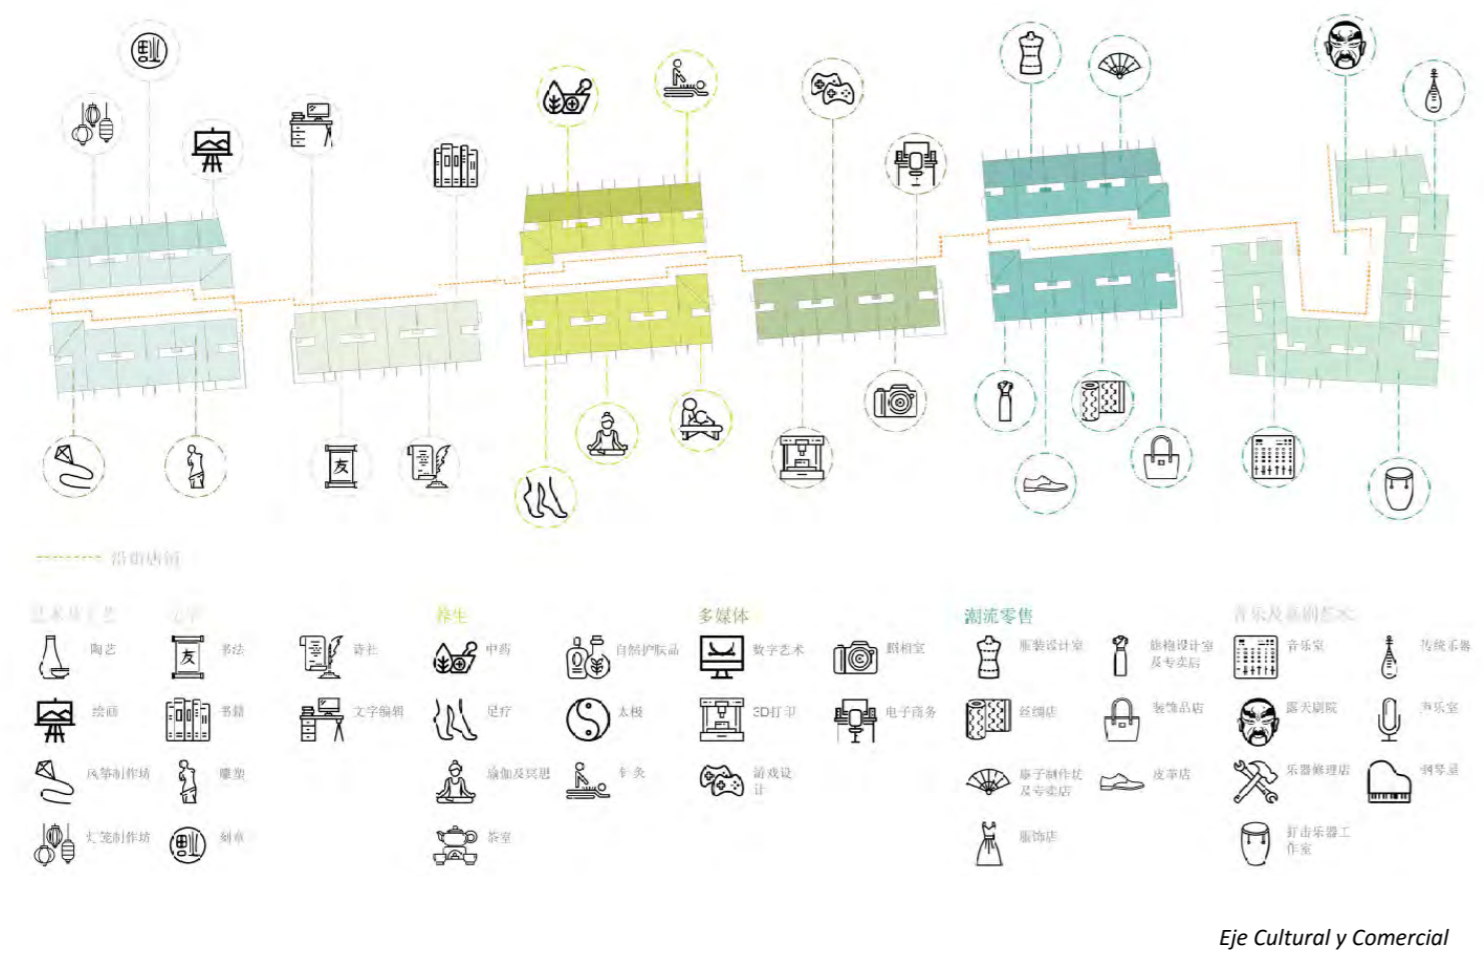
沿街店铺

艺术手工艺
陶艺
绘画
风筝制作坊
灯笼制作坊

文学
书法
书籍
雕塑
刻章
诗社
文字编辑

养生
中药
足疗
瑜伽及冥想
茶室
自然护肤品
太极
针灸

多媒体
数字艺术
3D打印
游戏设计
照相室
电子商务

潮流零售
服装设计室
丝绸店
扇子制作坊及专卖店
服饰店
旗袍设计室及专卖店
装饰品店
皮鞋店

音乐及戏剧艺术
音乐室
京剧院
乐器修理店
打击乐器工作室
传统乐器
声乐室
钢琴室

Eje Cultural y Comercial